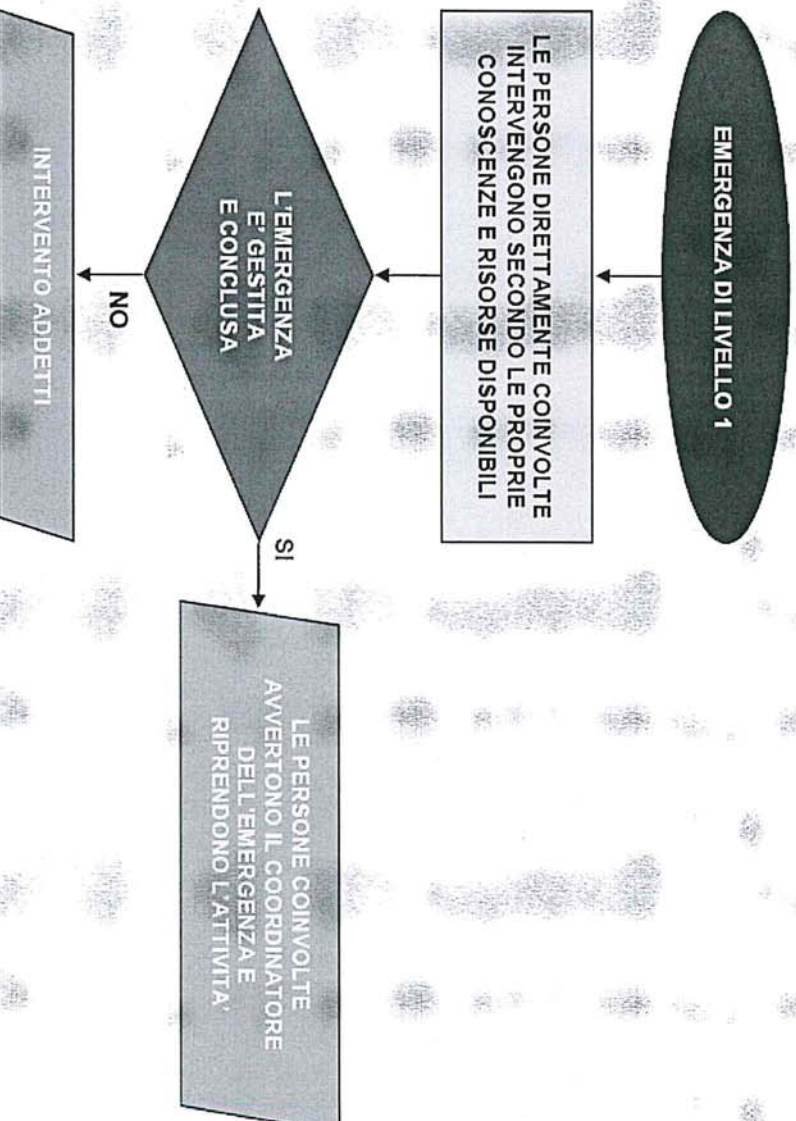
EMERGENZA DI LIVELLO 1

LE PERSONE DIRETTAMENTE COINVOLTE INTERVENGONO SECONDO LE PROPRIE CONOSCENZE E RISORSE DISPONIBILI

L'EMERGENZA E' GESTITA E CONCLUSA

NO

INTERVENTO ADDETTI

SI

LE PERSONE COINVOLTE AVVERTONO IL COORDINATORE DELL'EMERGENZA E RIPRENDONO L'ATTIVITA'